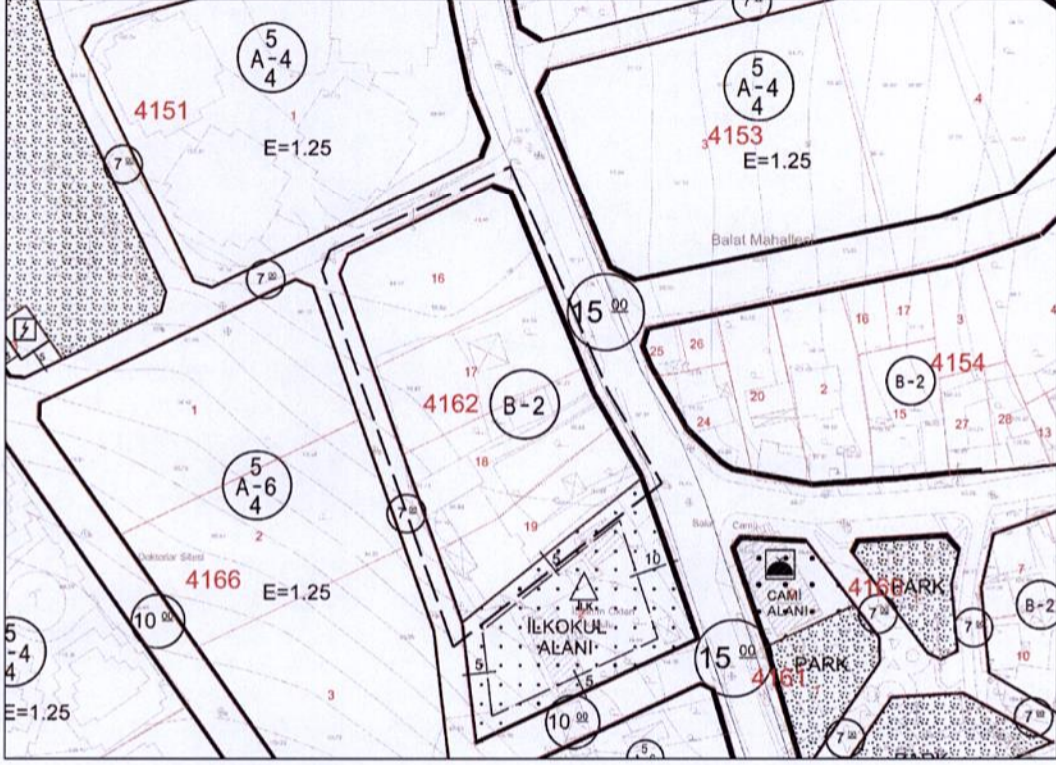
$A\frac{5}{4}4$

4151

1

E=1.25

$7^{00}$

$A\frac{5}{4}4$

3 4153

E=1.25

4

Balat Mahallesi

$7^{00}$

16

$15^{00}$

25

26

16

17

3

17

4162

B-2

20

2

B-2

4154

15

27

28

13

24

1

18

$A\frac{5}{4}6$

$7^{00}$

19

Balat Camii

2

Doktorlar Sitesi

10

4166

E=1.25

CAMİ ALANI

416 PARK

$7^{00}$

$7^{00}$

B-2

7

$10^{00}$

İLKOKUL ALANI

5

5

$15^{00}$

4161

PARK

10

$-4$

$4$

E=1.25

3

$10^{00}$

5

$7^{00}$

$7^{00}$

PARK